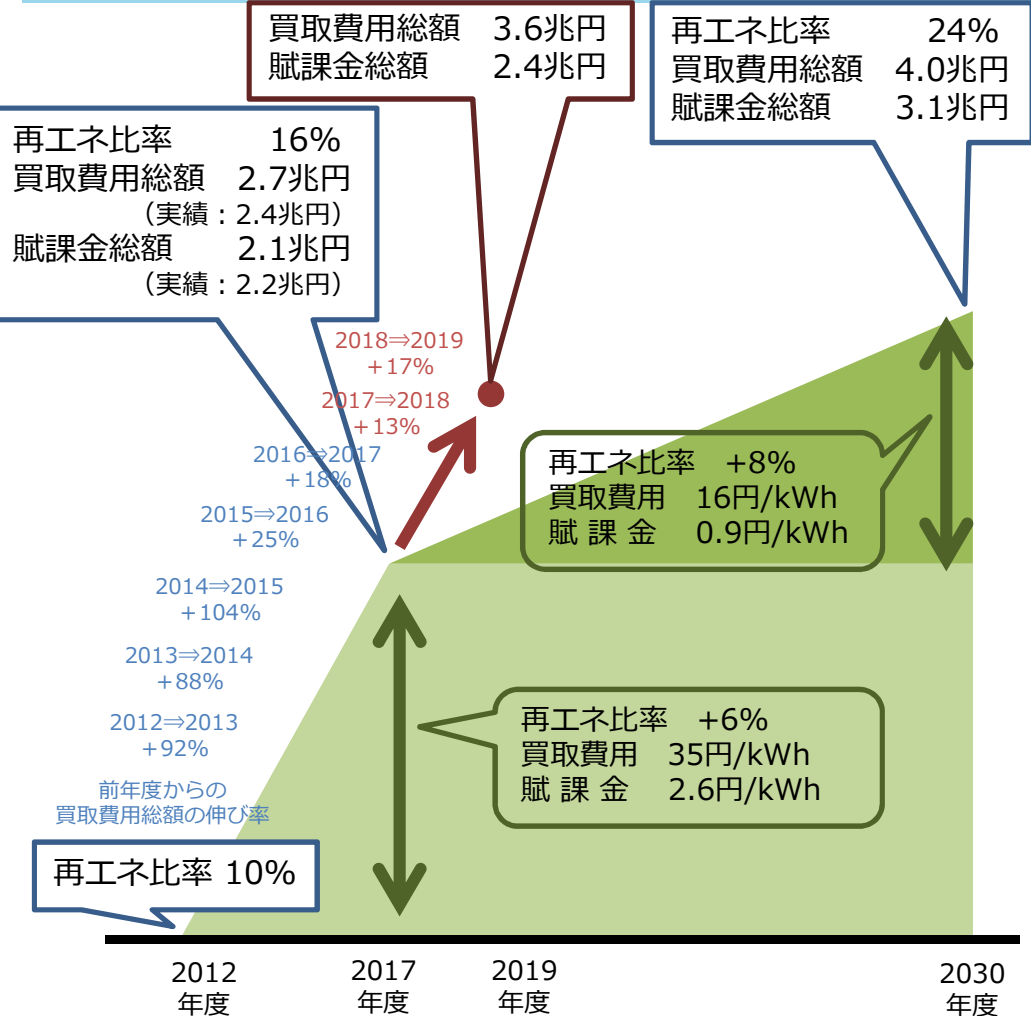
買取費用総額　3.6兆円
賦課金総額　2.4兆円

再エネ比率　24%
買取費用総額　4.0兆円
賦課金総額　3.1兆円

再エネ比率　16%
買取費用総額　2.7兆円
（実績：2.4兆円）
賦課金総額　2.1兆円
（実績：2.2兆円）

2018⇒2019
+17%

2017⇒2018
+13%

2016⇒2017
+18%

2015⇒2016
+25%

2014⇒2015
+104%

2013⇒2014
+88%

2012⇒2013
+92%

前年度からの
買取費用総額の伸び率

再エネ比率　+8%
買取費用　16円/kWh
賦 課 金　0.9円/kWh

再エネ比率　+6%
買取費用　35円/kWh
賦 課 金　2.6円/kWh

再エネ比率 10%

2012
年度

2017
年度

2019
年度

2030
年度